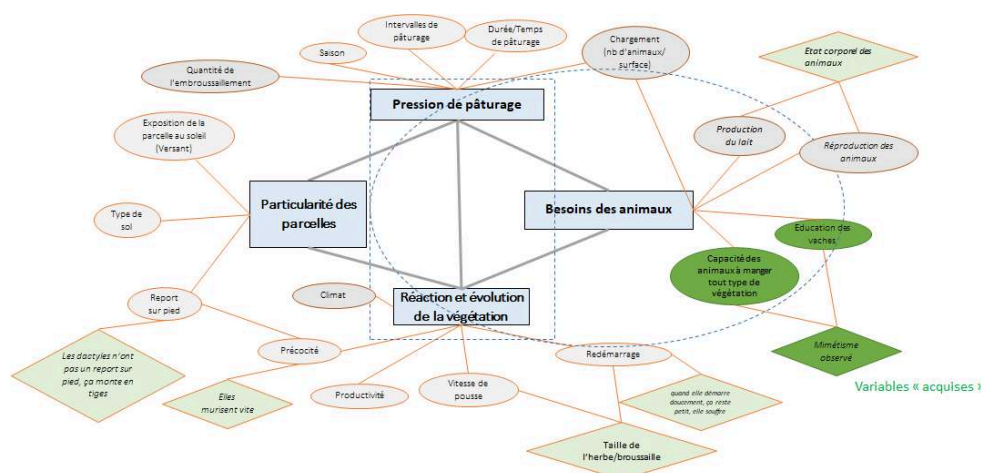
Intervalles de pâturage

Durée/Temps de pâturage

Saison

Chargement (nb d'animaux/ surface)

Etat corporel des animaux

Quantité de l'embroussaillement

Pression de pâturage

Exposition de la parcelle au soleil (Versant)

Production du lait

Réproduction des animaux

Particularité des parcelles

Besoins des animaux

Type de sol

Education des vaches

Capacité des animaux à manger tout type de végétation

Climat

Report sur pied

Réaction et évolution de la végétation

Mimétisme observé

Les dactyles n'ont pas un report sur pied, ça monte en tiges

Précocité

Redémarrage

Variables « acquises »

Elles murisent vite

Productivité

Vitesse de pousse

quand elle démarre doucement, ça reste petit, elle souffre

Taille de l'herbe/broussaille